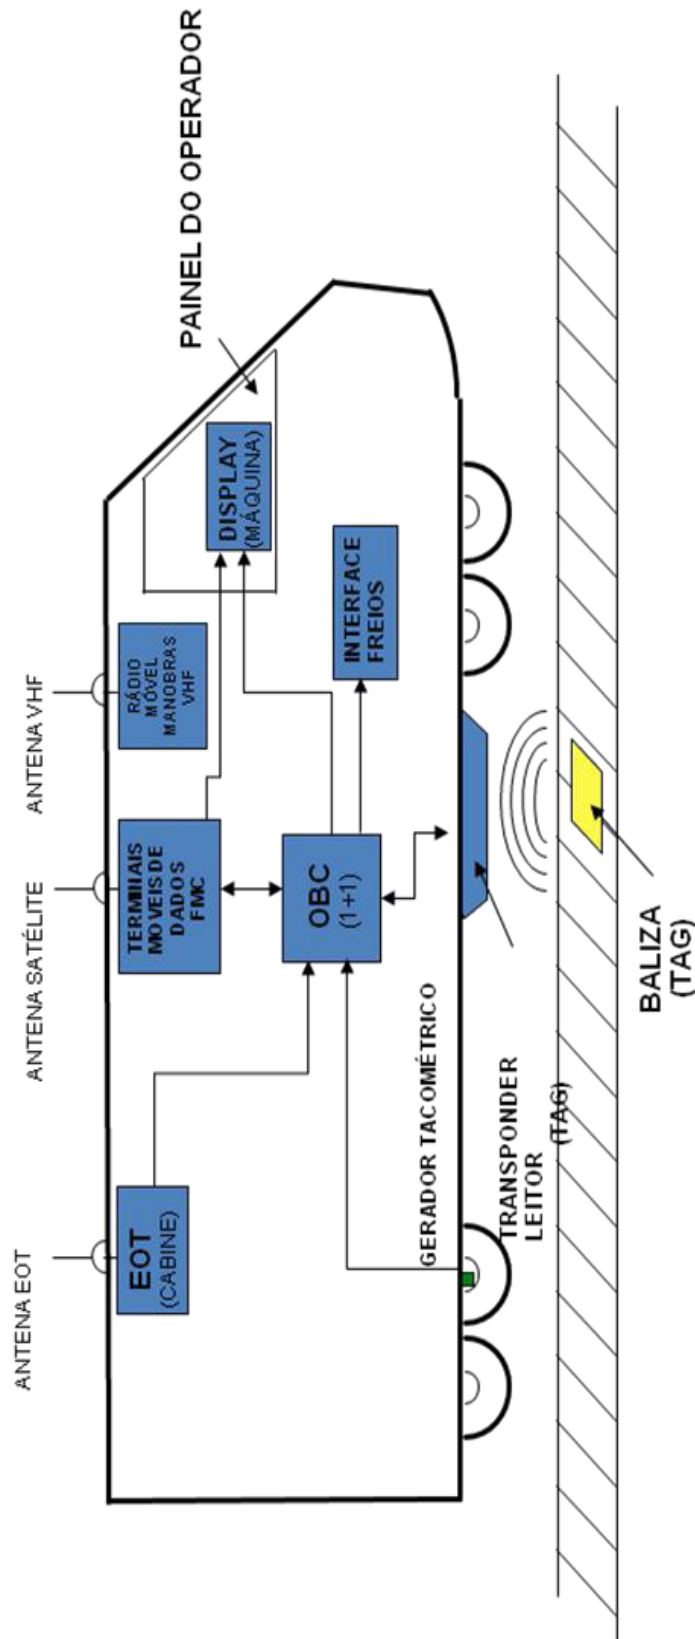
PAINEL DO OPERADOR

DISPLAY
(MÁQUINA)

INTERFACE
FREIOS

ANTENA VHF

RÁDIO
MÓVEL
MANOBRAS
VHF

ANTENA SATÉLITE

TERMIIIAIS
MOVEIS DE
DADOS
FMC

OBC
(1+1)

ANTENA EOT

EOT
(CABINE)

GERADOR TACOMÉTRICO

TRANSPONDER
LEITOR
(TAG)

BALIZA
(TAG)